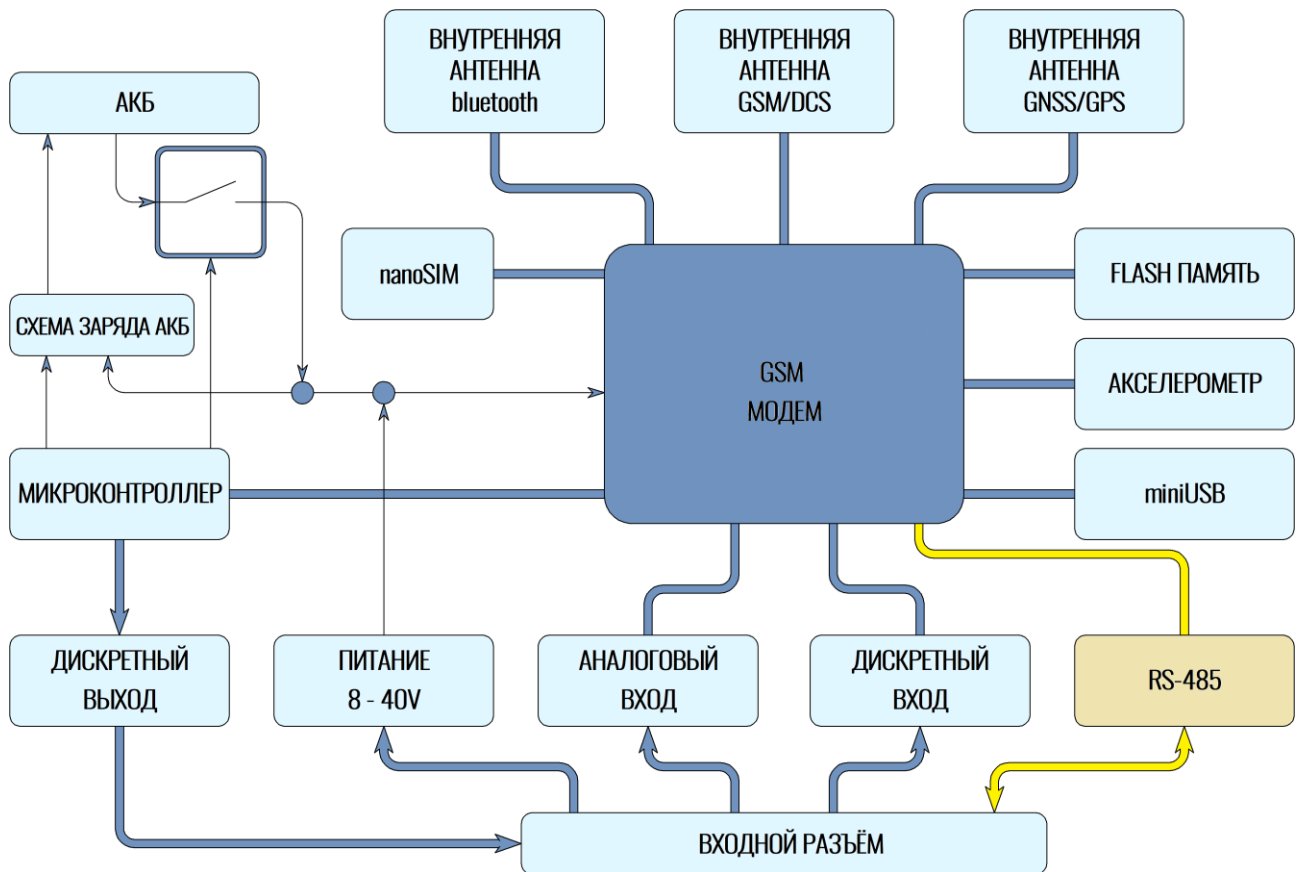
ВНУТРЕННЯЯ АНТЕННА bluetooth

ВНУТРЕННЯЯ АНТЕННА GSM/DCS

ВНУТРЕННЯЯ АНТЕННА GNSS/GPS

АКБ

nanoSIM

FLASH ПАМЯТЬ

СХЕМА ЗАРЯДА АКБ

GSM МОДЕМ

АКСЕЛЕРОМЕТР

МИКРОКОНТРОЛЛЕР

miniUSB

ДИСКРЕТНЫЙ ВЫХОД

ПИТАНИЕ 8 - 40V

АНАЛОГОВЫЙ ВХОД

ДИСКРЕТНЫЙ ВХОД

RS-485

ВХОДНОЙ РАЗЪЁМ